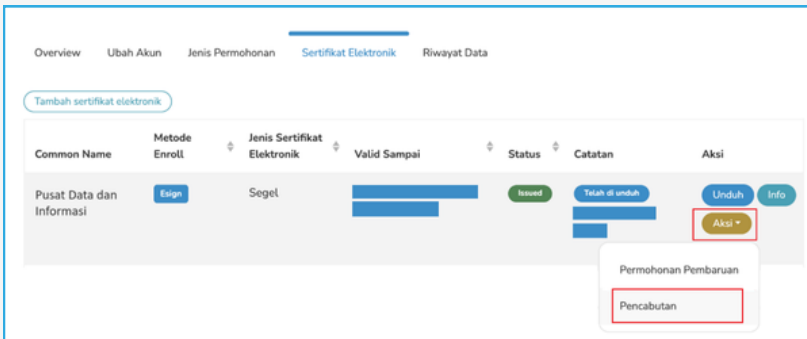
Overview Ubah Akun Jenis Permohonan Sertifikat Elektronik Riwayat Data

Tambah sertifikat elektronik

| Common Name | Metode Enroll | Jenis Sertifikat Elektronik | Valid Sampai | Status | Catatan | Aksi |
|---|---|---|---|---|---|---|
| Pusat Data dan Informasi | Esign | Segel | | Issued | Telah di unduh | Unduh Info Aksi |

Permohonan Pembaruan

Pencabutan